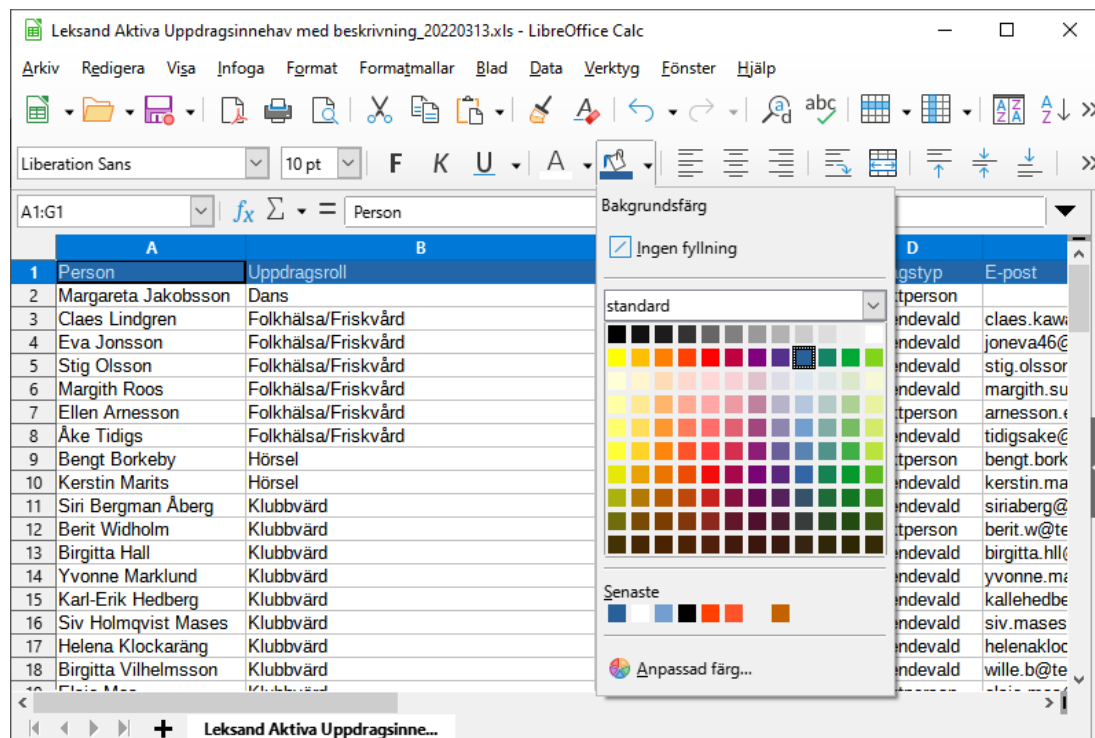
Leksand Aktiva Uppdragsinnehav med beskrivning_20220313.xls - LibreOffice Calc

Arkiv Redigera Visa Infoga Format Formatmallar Blad Data Verktyg Fönster Hjälp

Liberation Sans 10 pt F K U A

A1:G1 $f_x$ Σ = Person

Bakgrundsfärg

Ingen fyllning

standard

Senaste

Anpassad färg...

| | A | B | D | E |
|---|---|---|---|---|
| 1 | Person | Uppdragsroll | gstyp | E-post |
| 2 | Margareta Jakobsson | Dans | tperson | |
| 3 | Claes Lindgren | Folkhälsa/Friskvård | endevald | claes.kawa |
| 4 | Eva Jonsson | Folkhälsa/Friskvård | endevald | joneva46@ |
| 5 | Stig Olsson | Folkhälsa/Friskvård | endevald | stig.olssor |
| 6 | Margith Roos | Folkhälsa/Friskvård | endevald | margith.su |
| 7 | Ellen Arnesson | Folkhälsa/Friskvård | tperson | arnesson.e |
| 8 | Åke Tidigs | Folkhälsa/Friskvård | endevald | tidigsake@ |
| 9 | Bengt Borkeby | Hörsel | tperson | bengt.bork |
| 10 | Kerstin Marits | Hörsel | endevald | kerstin.ma |
| 11 | Siri Bergman Åberg | Klubbvärd | endevald | siriaberg@ |
| 12 | Berit Widholm | Klubbvärd | tperson | berit.w@te |
| 13 | Birgitta Hall | Klubbvärd | endevald | birgitta.hll@ |
| 14 | Yvonne Marklund | Klubbvärd | endevald | yvonne.ma |
| 15 | Karl-Erik Hedberg | Klubbvärd | endevald | kallehedbe |
| 16 | Siv Holmqvist Mases | Klubbvärd | endevald | siv.mases |
| 17 | Helena Klockaräng | Klubbvärd | endevald | helenakloc |
| 18 | Birgitta Vilhelmsson | Klubbvärd | endevald | wille.b@te |

Leksand Aktiva Uppdragsinne...